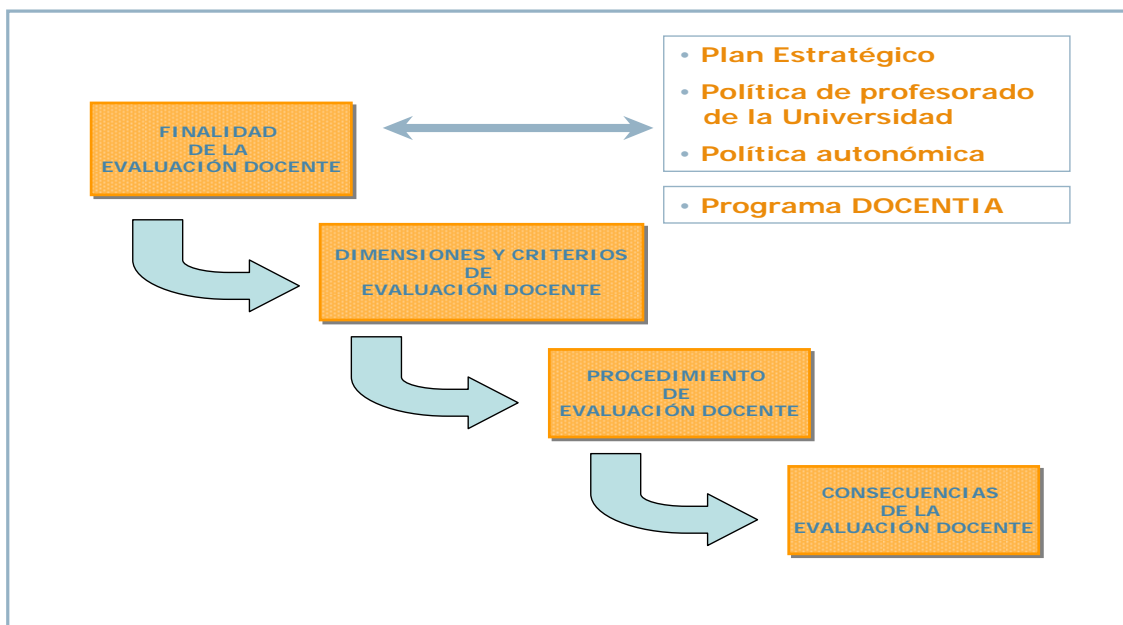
FINALIDAD DE LA EVALUACIÓN DOCENTE

• Plan Estratégico
• Política de profesorado de la Universidad
• Política autonómica

• Programa DOCENTIA

DIMENSIONES Y CRITERIOS DE EVALUACIÓN DOCENTE

PROCEDIMIENTO DE EVALUACIÓN DOCENTE

CONSECUENCIAS DE LA EVALUACIÓN DOCENTE